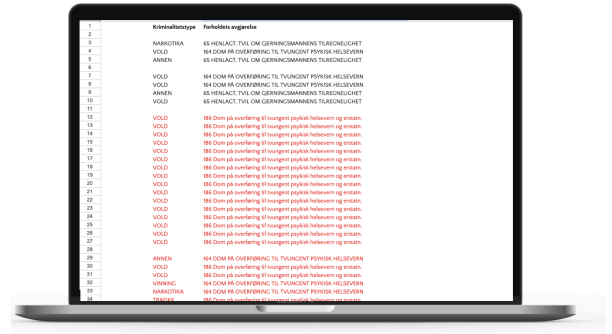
| | Kriminalitetstype | Forholdets avgjørelse |
|---|---|---|
| 1 | Kriminalitetstype | Forholdets avgjørelse |
| 2 | | |
| 3 | NARKOTIKA | 65 HENLAGT, TVIL OM GJERNINGSMANNENS TILREGNELIGHET |
| 4 | VOLD | 164 DOM PÅ OVERFØRING TIL TVUNGENT PSYKISK HELSEVERN |
| 5 | ANNEN | 65 HENLAGT, TVIL OM GJERNINGSMANNENS TILREGNELIGHET |
| 6 | | |
| 7 | VOLD | 164 DOM PÅ OVERFØRING TIL TVUNGENT PSYKISK HELSEVERN |
| 8 | VOLD | 65 HENLAGT, TVIL OM GJERNINGSMANNENS TILREGNELIGHET |
| 9 | ANNEN | 65 HENLAGT, TVIL OM GJERNINGSMANNENS TILREGNELIGHET |
| 10 | VOLD | 65 HENLAGT, TVIL OM GJERNINGSMANNENS TILREGNELIGHET |
| 11 | | |
| 12 | VOLD | 186 Dom på overføring til tvungent psykisk helsevern og erstatn. |
| 13 | VOLD | 186 Dom på overføring til tvungent psykisk helsevern og erstatn. |
| 14 | VOLD | 186 Dom på overføring til tvungent psykisk helsevern og erstatn. |
| 15 | VOLD | 186 Dom på overføring til tvungent psykisk helsevern og erstatn. |
| 16 | VOLD | 186 Dom på overføring til tvungent psykisk helsevern og erstatn. |
| 17 | VOLD | 186 Dom på overføring til tvungent psykisk helsevern og erstatn. |
| 18 | VOLD | 186 Dom på overføring til tvungent psykisk helsevern og erstatn. |
| 19 | VOLD | 186 Dom på overføring til tvungent psykisk helsevern og erstatn. |
| 20 | VOLD | 186 Dom på overføring til tvungent psykisk helsevern og erstatn. |
| 21 | VOLD | 186 Dom på overføring til tvungent psykisk helsevern og erstatn. |
| 22 | VOLD | 186 Dom på overføring til tvungent psykisk helsevern og erstatn. |
| 23 | VOLD | 186 Dom på overføring til tvungent psykisk helsevern og erstatn. |
| 24 | VOLD | 186 Dom på overføring til tvungent psykisk helsevern og erstatn. |
| 25 | VOLD | 186 Dom på overføring til tvungent psykisk helsevern og erstatn. |
| 26 | VOLD | 186 Dom på overføring til tvungent psykisk helsevern og erstatn. |
| 27 | VOLD | 186 Dom på overføring til tvungent psykisk helsevern og erstatn. |
| 28 | | |
| 29 | ANNEN | 164 DOM PÅ OVERFØRING TIL TVUNGENT PSYKISK HELSEVERN |
| 30 | VOLD | 164 DOM PÅ OVERFØRING TIL TVUNGENT PSYKISK HELSEVERN |
| 31 | VOLD | 164 DOM PÅ OVERFØRING TIL TVUNGENT PSYKISK HELSEVERN |
| 32 | VINNING | 164 DOM PÅ OVERFØRING TIL TVUNGENT PSYKISK HELSEVERN |
| 33 | NARKOTIKA | 164 DOM PÅ OVERFØRING TIL TVUNGENT PSYKISK HELSEVERN |
| 34 | TRAFIKK | 164 DOM PÅ OVERFØRING TIL TVUNGENT PSYKISK HELSEVERN |